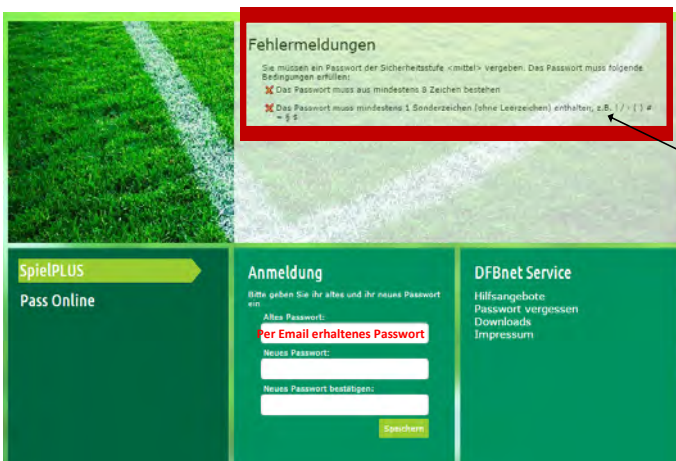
Fehlermeldungen

Sie müssen ein Passwort der Sicherheitsstufe <mittel> vergeben. Das Passwort muss folgende Bedingungen erfüllen:

Das Passwort muss aus mindestens 8 Zeichen bestehen

Das Passwort muss mindestens 1 Sonderzeichen (ohne Leerzeichen) enthalten, z.B. ( / > [ ) # ~ § $

SpielPLUS

Pass Online

Anmeldung

Bitte geben Sie ihr altes und ihr neues Passwort ein

Altes Passwort:

Per Email erhaltenes Passwort

Neues Passwort:

Neues Passwort bestätigen:

Speichern

DFBnet Service

Hilfsangebote
Passwort vergessen
Downloads
Impressum